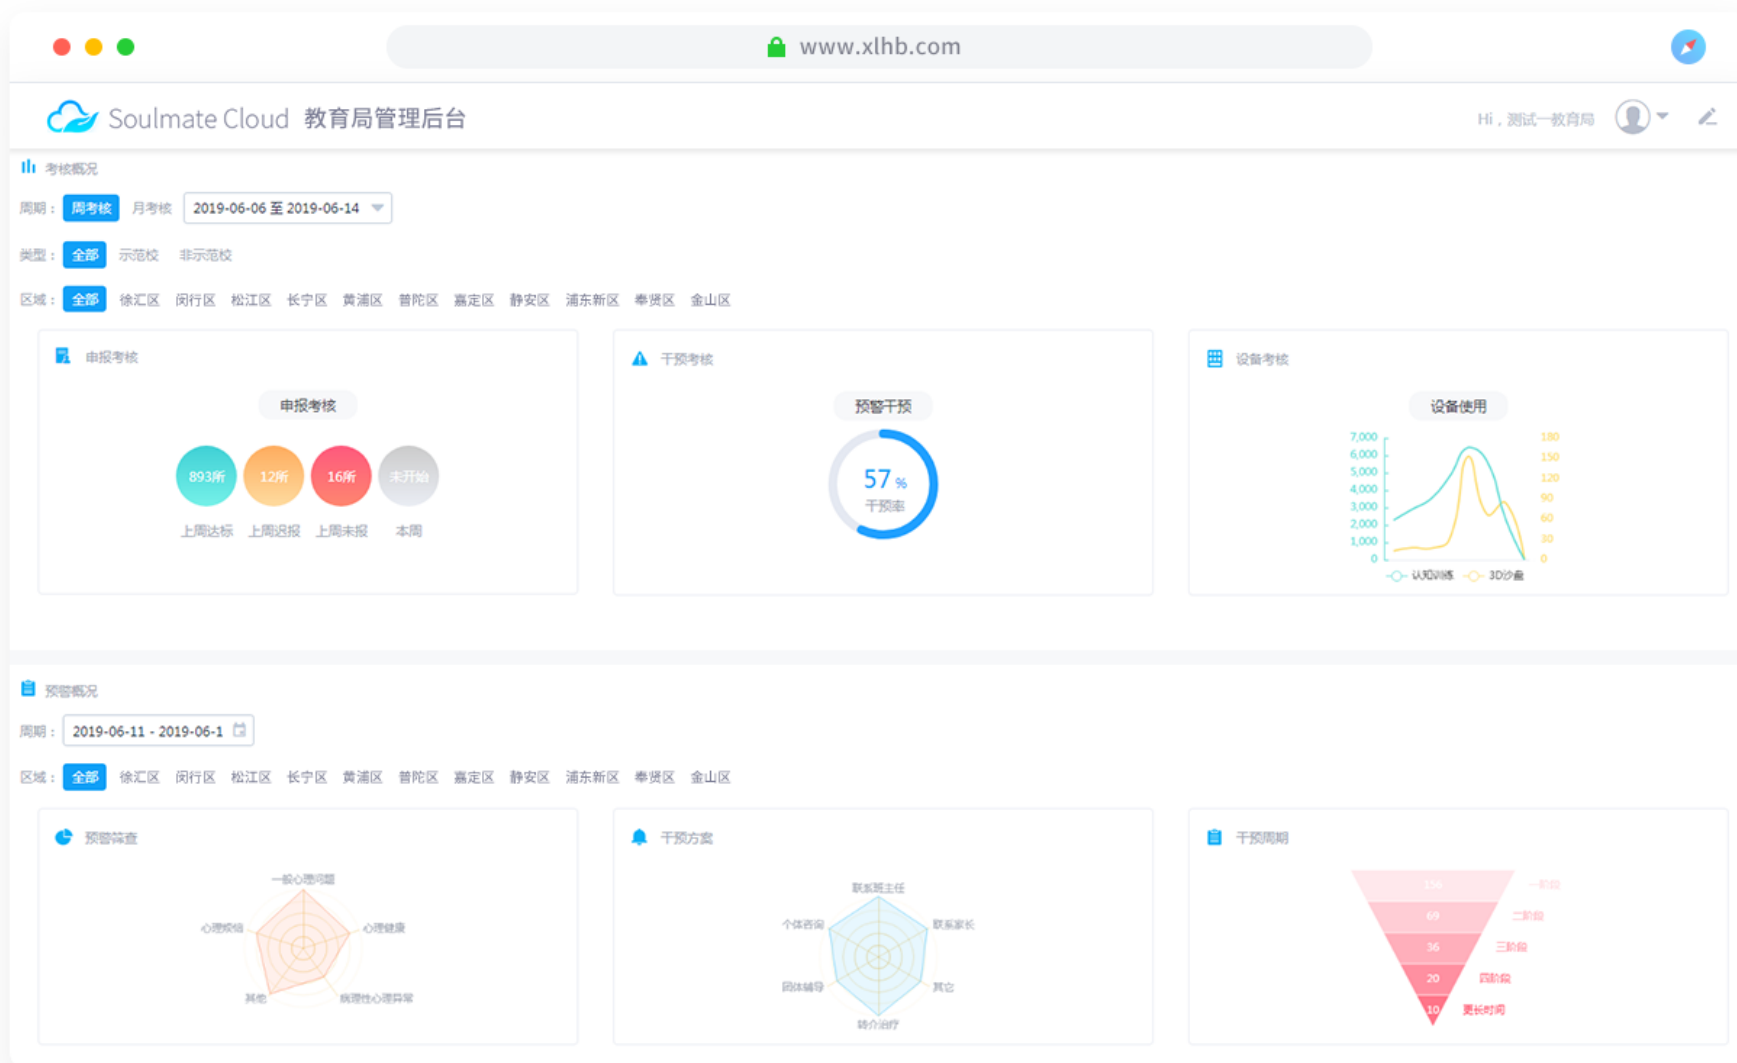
www.xlhb.com

Soulmate Cloud 教育局管理后台

Hi，测试一教育局

考核概况

周期： 周考核 月考核 2019-06-06 至 2019-06-14

类型： 全部 示范校 非示范校

区域： 全部 徐汇区 闵行区 松江区 长宁区 黄浦区 普陀区 嘉定区 静安区 浦东新区 奉贤区 金山区

申报考核

申报考核

893所 12所 16所 未开始

上周达标 上周迟报 上周未报 本周

干预考核

预警干预

57 %

干预率

设备考核

设备使用

7,000 6,000 5,000 4,000 3,000 2,000 1,000 0

180 150 120 90 60 30 0

认知训练 3D沙盘

预警概况

周期： 2019-06-11 - 2019-06-1

区域： 全部 徐汇区 闵行区 松江区 长宁区 黄浦区 普陀区 嘉定区 静安区 浦东新区 奉贤区 金山区

预警筛查

一般心理问题 心理健康 病理性心理异常 其他 心理烦恼

干预方案

联系班主任 联系家长 其它 转介治疗 团体辅导 个体咨询

干预周期

156 一阶段
69 二阶段
36 三阶段
20 四阶段
10 更长时间